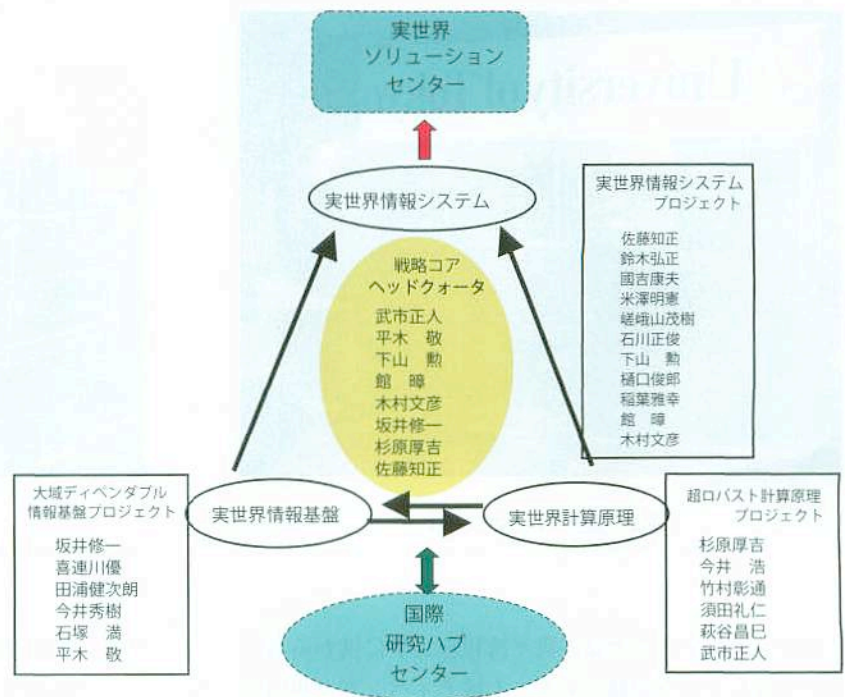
実世界
ソリューション
センター

実世界情報システム

実世界情報システム
プロジェクト

佐藤知正
鈴木弘正
國吉康夫
米澤明憲
嵯峨山茂樹
石川正俊
下山 勲
樋口俊郎
稲葉雅幸
館 暲
木村文彦

戦略コア
ヘッドクォータ

武市正人
平木 敬
下山 勲
館 暲
木村文彦
坂井修一
杉原厚吉
佐藤知正

大域ディペンダブル
情報基盤プロジェクト

坂井修一
喜連川優
田浦健次朗
今井秀樹
石塚 満
平木 敬

実世界情報基盤

実世界計算原理

超ロバスト計算原理
プロジェクト

杉原厚吉
今井 浩
竹村彰通
須田礼仁
萩谷昌巳
武市正人

国際
研究ハブ
センター